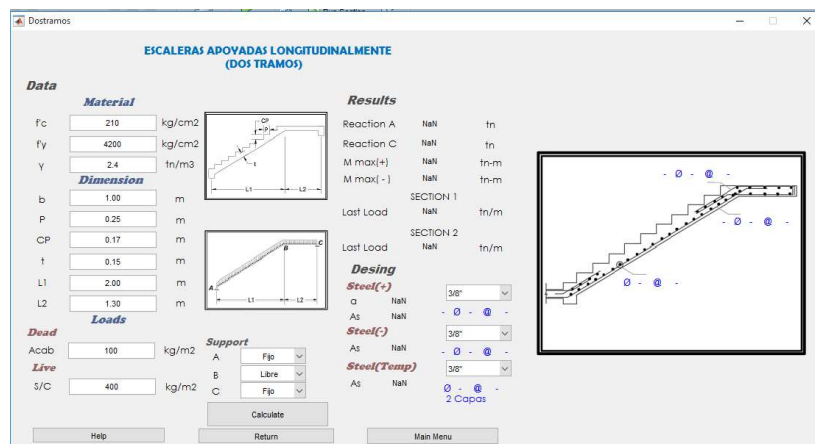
Dostramos

ESCALERAS APOYADAS LONGITUDINALMENTE
(DOS TRAMOS)

Data

Material

f'c 210 kg/cm2
f'y 4200 kg/cm2
Y 2.4 tn/m3

Dimension

b 1.00 m
P 0.25 m
CP 0.17 m
t 0.15 m
L1 2.00 m
L2 1.30 m

Loads

Dead
Acab 100 kg/m2
Live
S/C 400 kg/m2

CP
P
t
L1
L2

A
B
C
L1
L2

Support
A Fijo
B Libre
C Fijo

Calculate

Results

Reaction A NaN tn
Reaction C NaN tn
M max(+) NaN tn-m
M max( - ) NaN tn-m

SECTION 1
Last Load NaN tn/m

SECTION 2
Last Load NaN tn/m

Desing

Steel(+)
a NaN
As NaN
3/8"
- Ø - @ -

Steel(-)
As NaN
3/8"
- Ø - @ -

Steel(Temp)
As NaN
3/8"
Ø - @ -
2 Capas

- Ø - @ -
- Ø - @ -
Ø - @ -

Help
Return
Main Menu